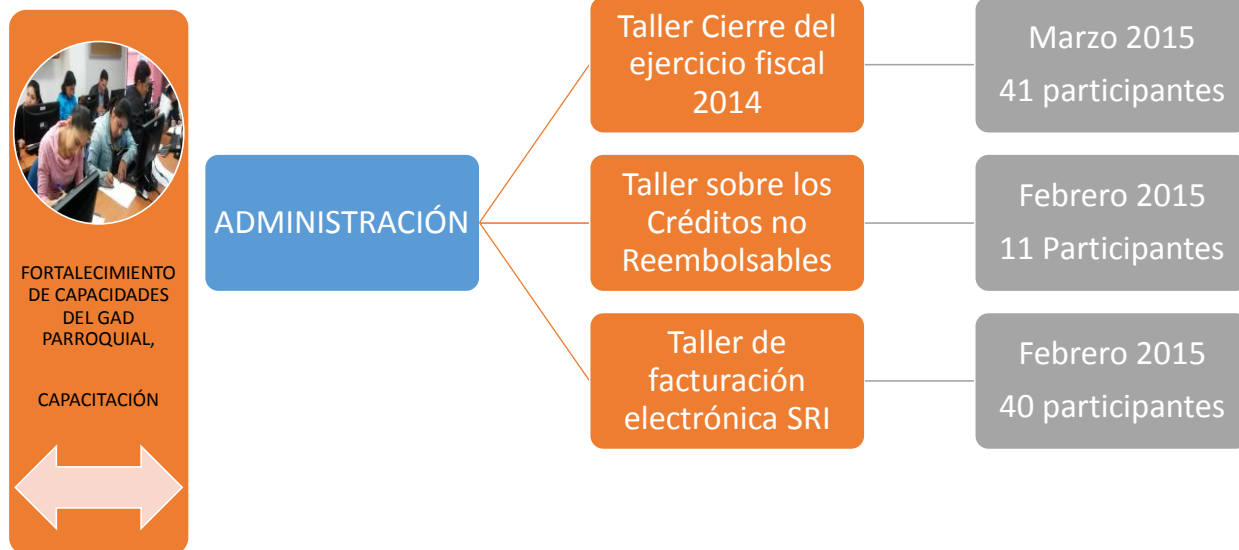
FORTALECIMIENTO DE CAPACIDADES DEL GAD PARROQUIAL,

CAPACITACIÓN

ADMINISTRACIÓN

Taller Cierre del ejercicio fiscal 2014

Marzo 2015

41 participantes

Taller sobre los Créditos no Reembolsables

Febrero 2015

11 Participantes

Taller de facturación electrónica SRI

Febrero 2015

40 participantes